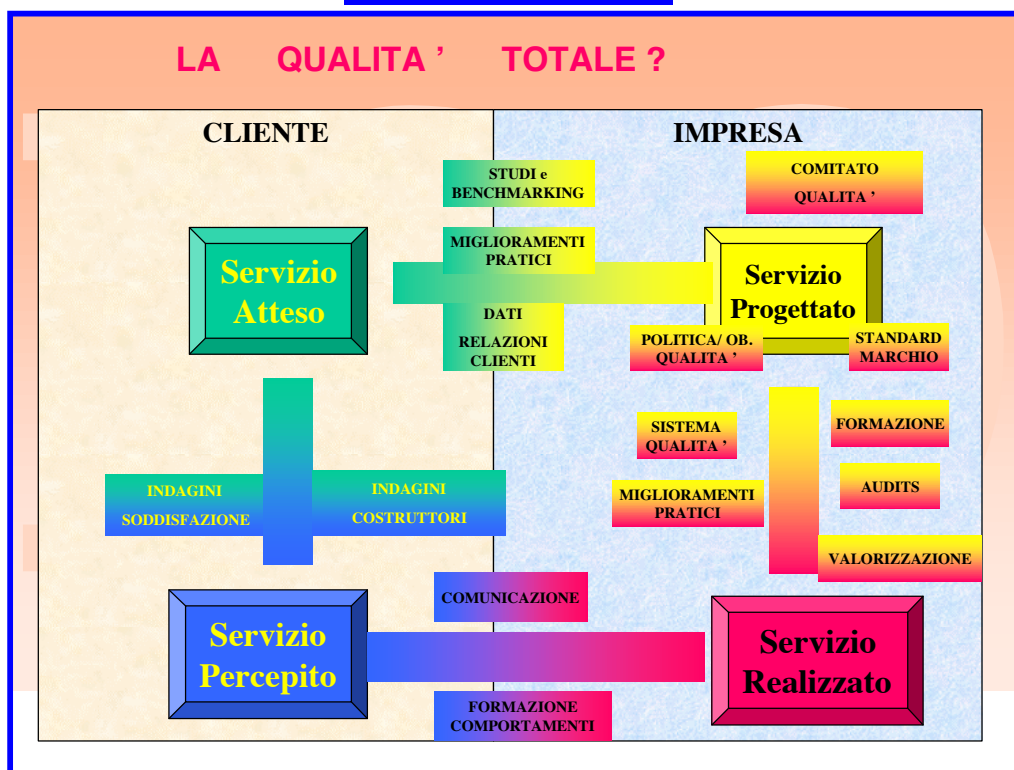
LA QUALITA ' TOTALE ?

CLIENTE

IMPRESA

STUDI e BENCHMARKING

COMITATO QUALITA '

MIGLIORAMENTI PRATICI

Servizio Atteso

Servizio Progettato

DATI

RELAZIONI CLIENTI

POLITICA/ OB. QUALITA '

STANDARD MARCHIO

SISTEMA QUALITA '

FORMAZIONE

AUDITS

MIGLIORAMENTI PRATICI

INDAGINI SODDISFAZIONE

INDAGINI COSTRUTTORI

VALORIZZAZIONE

COMUNICAZIONE

Servizio Percepito

Servizio Realizzato

FORMAZIONE COMPORTAMENTI